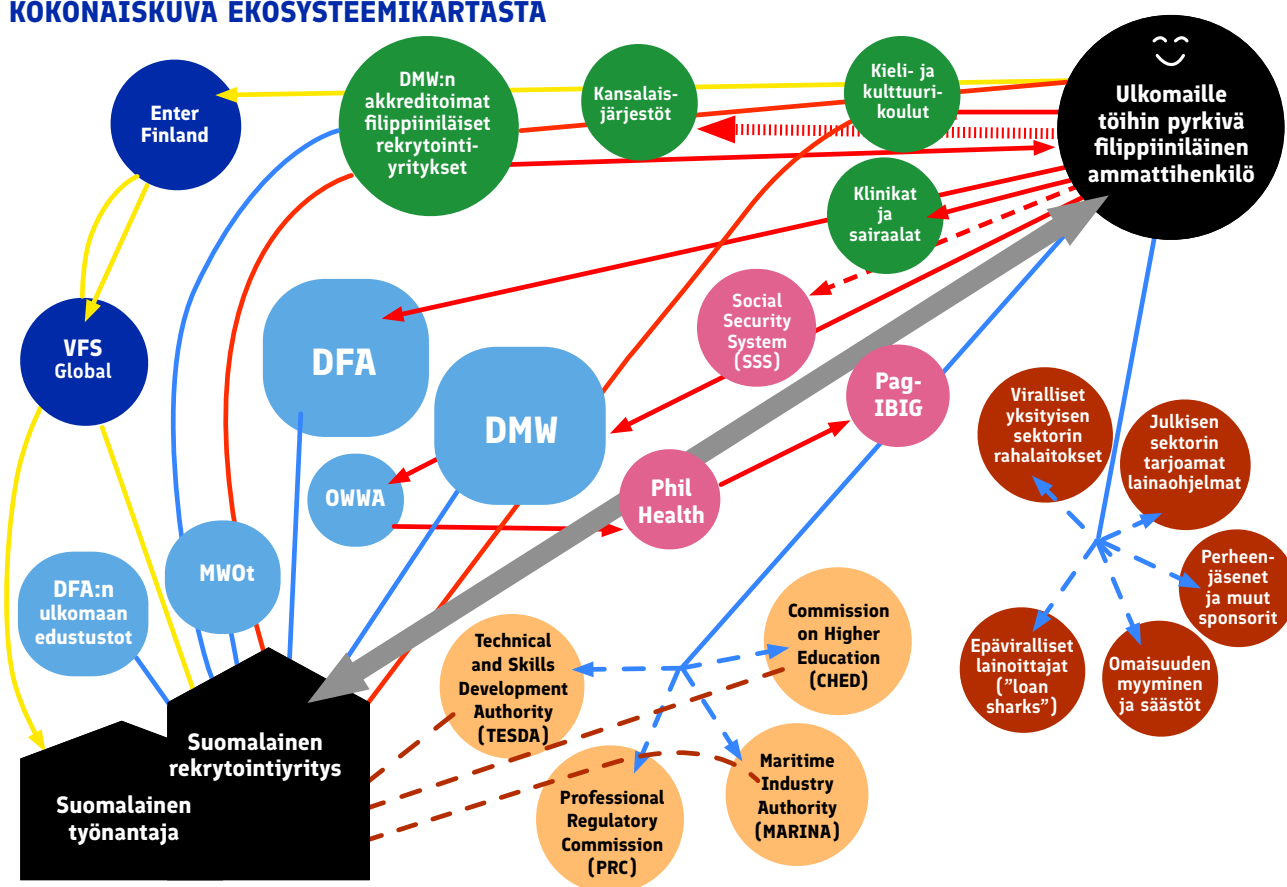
KOKONAISKUVA EKOSYSTEEMIKARTASTA

Enter Finland

DMW:n akkreditoimat filippiiniläiset rekrytointiyritykset

Kansalaisjärjestöt

Kieli- ja kulttuurikoulut

Ulkomaille töihin pyrkivä filippiiniläinen ammattihenkilö

Klinikat ja sairaalat

VFS Global

DFA

Social Security System (SSS)

DMW

Pag-IBIG

Viralliset yksityisen sektorin rahalaitokset

Julkisen sektorin tarjoamat lainaohjelmat

OWWA

Phil Health

Perheenjäsenet ja muut sponsorit

DFA:n ulkomaan edustustot

MWOt

Epäviralliset lainoittajat ("loan sharks")

Omaisuuden myyminen ja säästöt

Commission on Higher Education (CHED)

Technical and Skills Development Authority (TESDA)

Suomalainen rekrytointiyritys

Suomalainen työnantaja

Maritime Industry Authority (MARINA)

Professional Regulatory Commission (PRC)